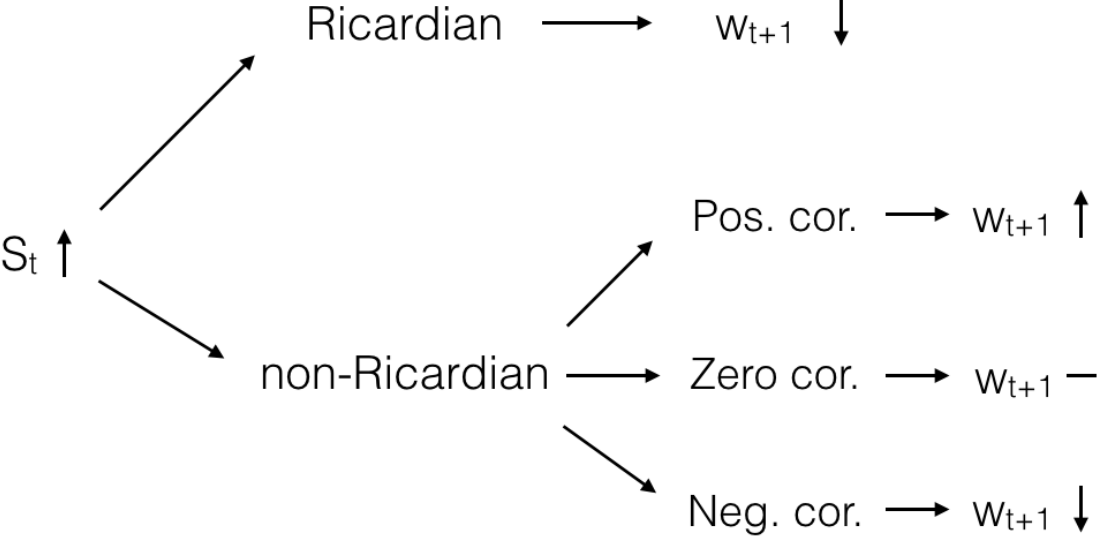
Ricardian $\longrightarrow$ $w_{t+1} \downarrow$

$S_t \uparrow$

Pos. cor. $\longrightarrow$ $w_{t+1} \uparrow$

non-Ricardian $\longrightarrow$ Zero cor. $\longrightarrow$ $w_{t+1}$ –

Neg. cor. $\longrightarrow$ $w_{t+1} \downarrow$